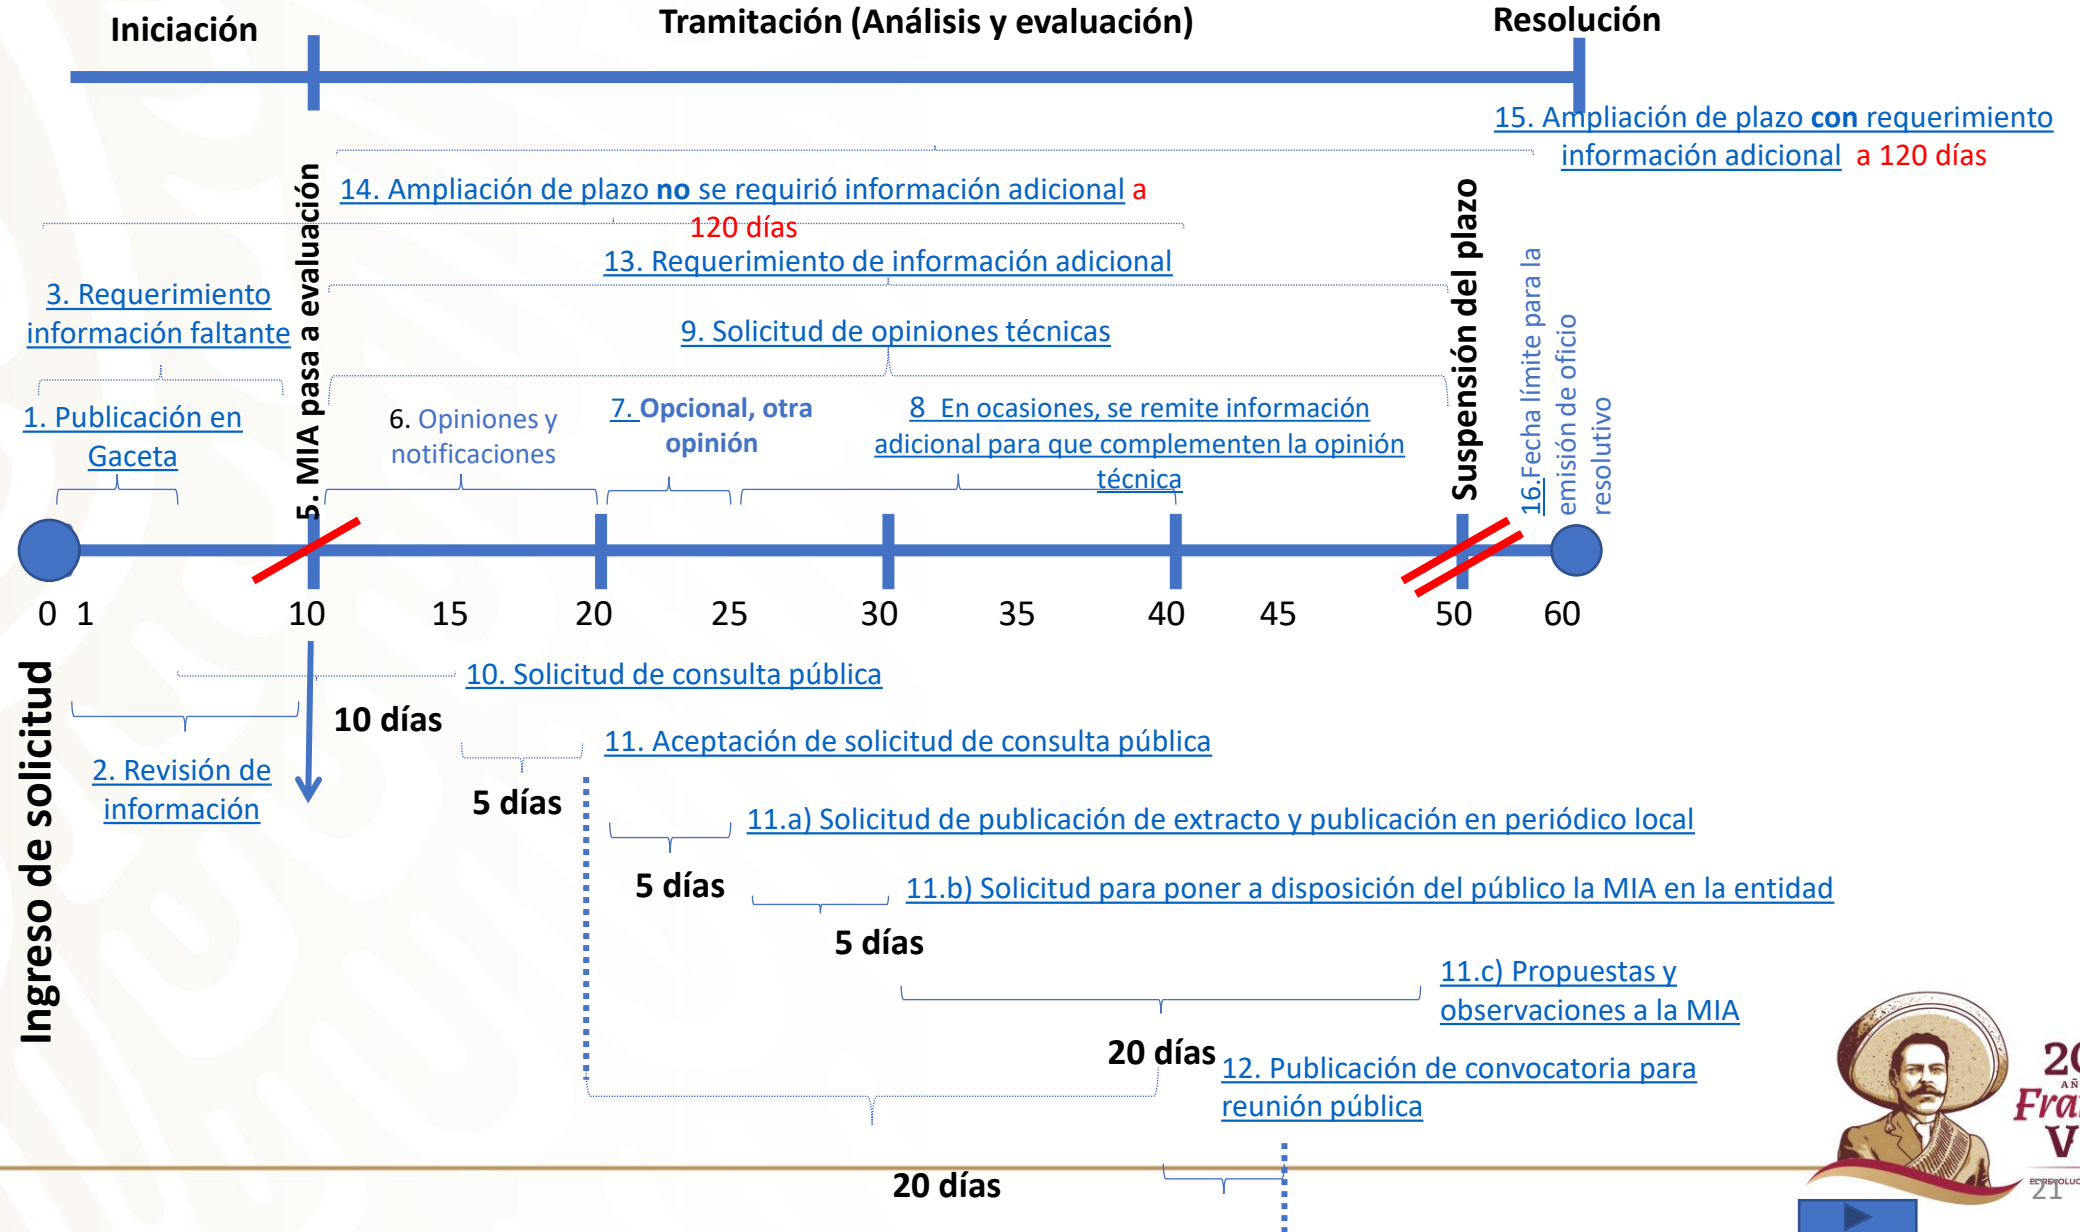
Iniciación

Tramitación (Análisis y evaluación)

Resolución

15. Ampliación de plazo con requerimiento información adicional a 120 días

14. Ampliación de plazo no se requirió información adicional a 120 días

13. Requerimiento de información adicional

3. Requerimiento información faltante

9. Solicitud de opiniones técnicas

5. MIA pasa a evaluación

Suspensión del plazo

16.Fecha límite para la emisión de oficio resolutivo

1. Publicación en Gaceta

6. Opiniones y notificaciones

7. Opcional, otra opinión

8 En ocasiones, se remite información adicional para que complementen la opinión técnica

0 1 10 15 20 25 30 35 40 45 50 60

Ingreso de solicitud

10. Solicitud de consulta pública

10 días

11. Aceptación de solicitud de consulta pública

2. Revisión de información

5 días

11.a) Solicitud de publicación de extracto y publicación en periódico local

5 días

11.b) Solicitud para poner a disposición del público la MIA en la entidad

5 días

11.c) Propuestas y observaciones a la MIA

20 días

12. Publicación de convocatoria para reunión pública

20 días

21